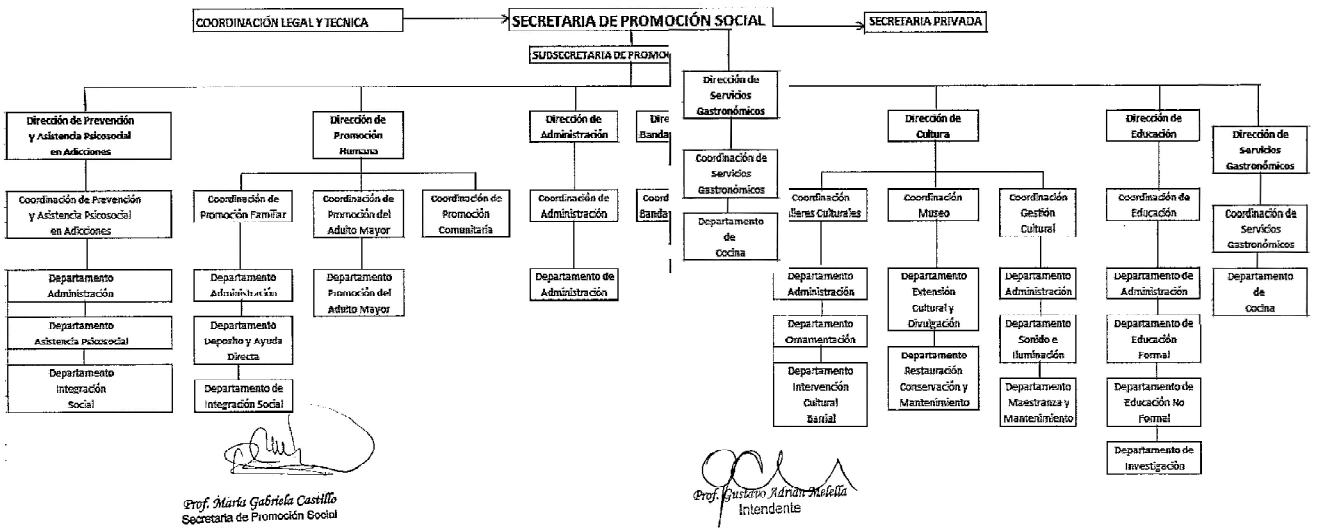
COORDINACIÓN LEGAL Y TECNICA

SECRETARIA DE PROMOCIÓN SOCIAL

SECRETARIA PRIVADA

SUBSECRETARIA DE PROMOC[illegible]

Dirección de Prevención y Asistencia Psicosocial en Adicciones

Coordinación de Prevención y Asistencia Psicosocial en Adicciones

Departamento Administración

Departamento Asistencia Psicosocial

Departamento Integración Social

Dirección de Promoción Humana

Coordinación de Promoción Familiar

Departamento Administración

Departamento Deposito y Ayuda Directa

Departamento de Integración Social

Coordinación de Promoción del Adulto Mayor

Departamento Promoción del Adulto Mayor

Coordinación de Promoción Comunitaria

Dirección de Administración

Coordinación de Administración

Departamento de Administración

Dire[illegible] Banda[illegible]

Coord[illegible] Banda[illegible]

Dirección de Servicios Gastronómicos

Coordinación de Servicios Gastronómicos

Departamento de Cocina

Dirección de Cultura

Coordinación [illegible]llares Culturales

Departamento Administración

Departamento Ornamentación

Departamento Intervención Cultural Barrial

Coordinación Museo

Departamento Extensión Cultural y Divulgación

Departamento Restauración Conservación y Mantenimiento

Coordinación Gestión Cultural

Departamento Administración

Departamento Sonido e Iluminación

Departamento Maestranza y Mantenimiento

Dirección de Educación

Coordinación de Educación

Departamento de Administración

Departamento de Educación Formal

Departamento de Educación No Formal

Departamento de Investigación

Dirección de Servicios Gastronómicos

Coordinación de Servicios Gastronómicos

Departamento de Cocina

Prof. María Gabriela Castillo
Secretaria de Promoción Social

Prof. Gustavo Adrián Melella
Intendente